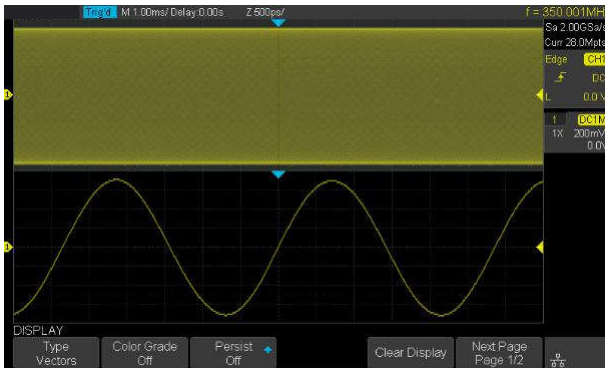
Trig'd M 1.00ms/ Delay:0.00s Z 500ps/ f = 350.001MH
Sa 2.00GSa/s
Curr 28.0Mpts
Edge CH1
DC
L 0.0 V
1 DC1M
1X 200mV
0.0V
DISPLAY
Type
Vectors
Color Grade
Off
Persist
Off
Clear Display
Next Page
Page 1/2